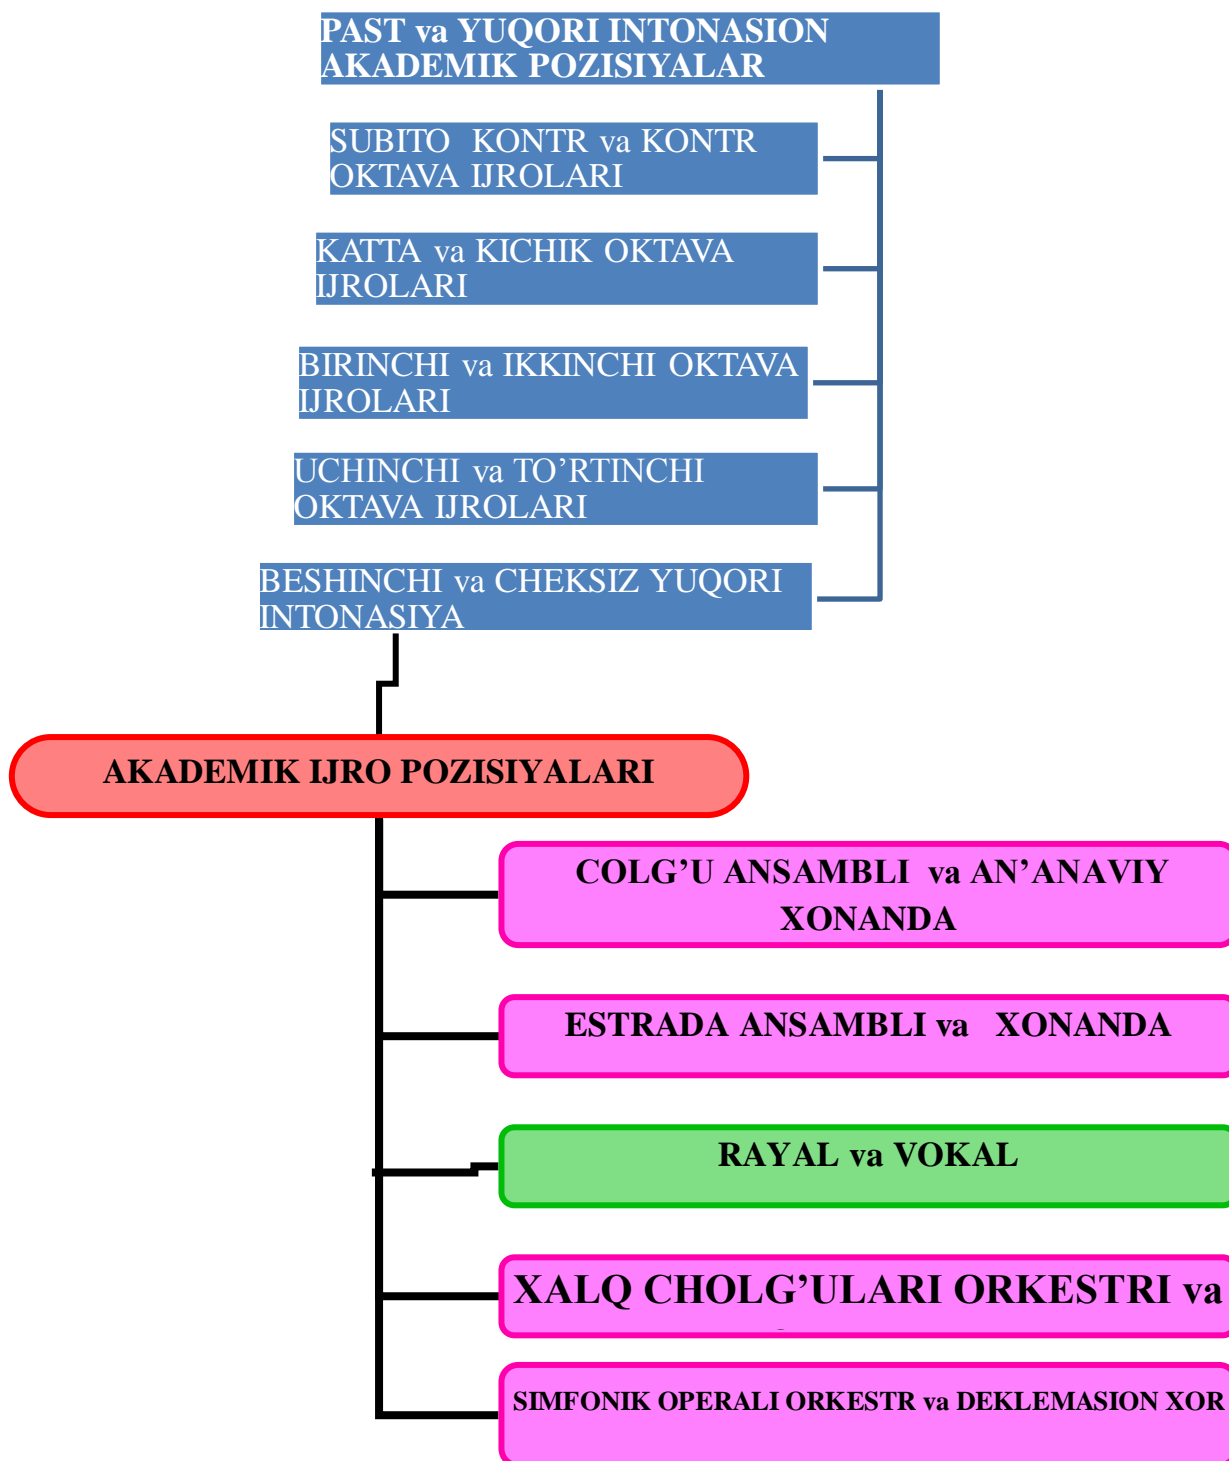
PAST va YUQORI INTONASION AKADEMIK POZISIYALAR

SUBITO KONTR va KONTR OKTAVA IJROLARI

KATTA va KICHIK OKTAVA IJROLARI

BIRINCHI va IKKINCHI OKTAVA IJROLARI

UCHINCHI va TO’RTINCHI OKTAVA IJROLARI

BESHINCHI va CHEKSIZ YUQORI INTONASIYA

AKADEMIK IJRO POZISIYALARI

COLG’U ANSAMBLI va AN’ANAVIY XONANDA

ESTRADA ANSAMBLI va XONANDA

RAYAL va VOKAL

XALQ CHOLG’ULARI ORKESTRI va

SIMFONIK OPERALI ORKESTR va DEKLEMASION XOR